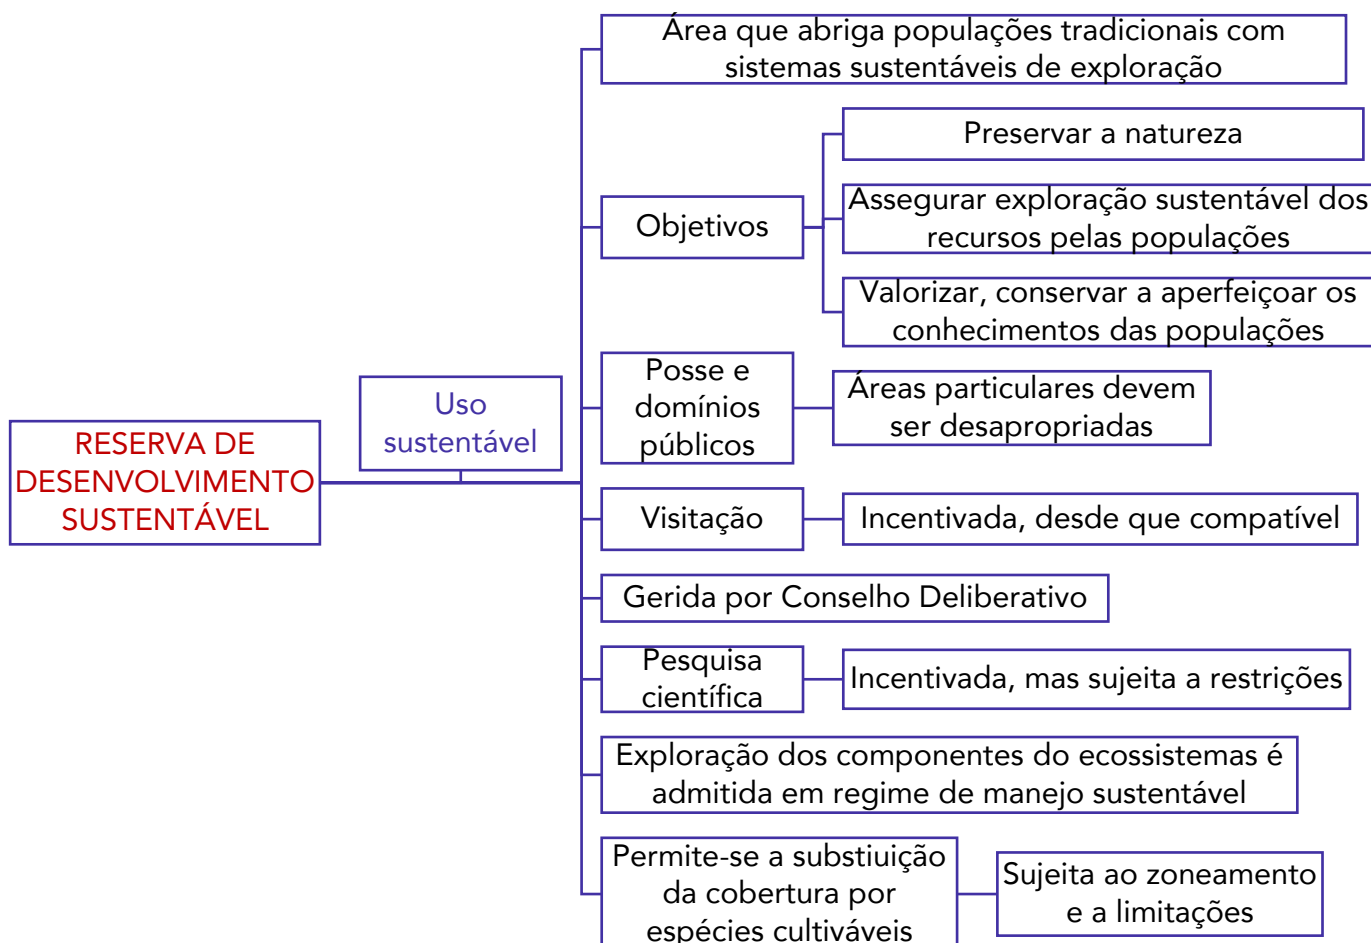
RESERVA DE DESENVOLVIMENTO SUSTENTÁVEL

Uso sustentável

Área que abriga populações tradicionais com sistemas sustentáveis de exploração

Objetivos

Preservar a natureza

Assegurar exploração sustentável dos recursos pelas populações

Valorizar, conservar a aperfeiçoar os conhecimentos das populações

Posse e domínios públicos

Áreas particulares devem ser desapropriadas

Visitação

Incentivada, desde que compatível

Gerida por Conselho Deliberativo

Pesquisa científica

Incentivada, mas sujeita a restrições

Exploração dos componentes do ecossistemas é admitida em regime de manejo sustentável

Permite-se a substiuição da cobertura por espécies cultiváveis

Sujeita ao zoneamento e a limitações